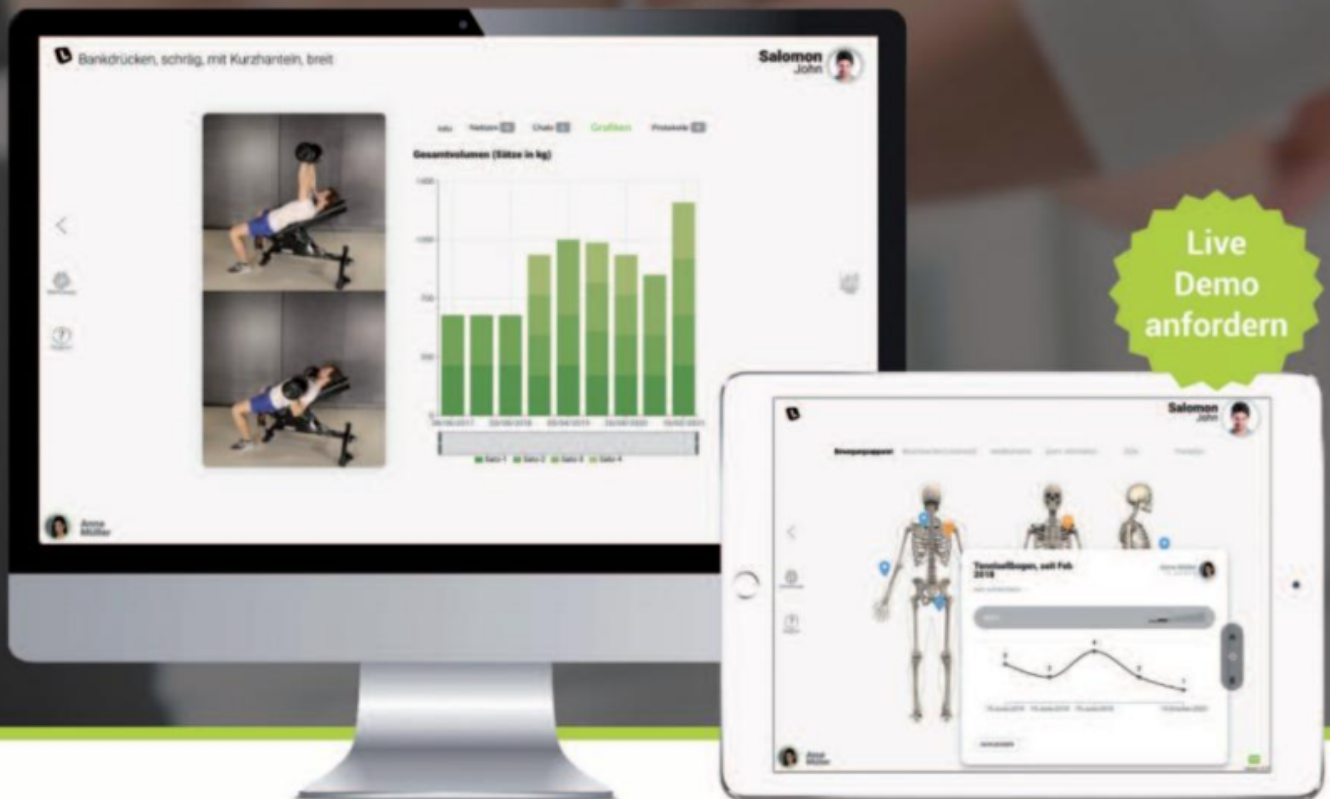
Bankdrücken, schräg, mit Kurzhanteln, breit

Salomon
John

Info Notizen Chats Grafiken Protokolle

Gesamtvolumen (Sätze in kg)

1500
1000
500
0

Satz 1 Satz 2 Satz 3 Satz 4

Anna
Müller

Live Demo anfordern

Salomon
John

Bewegungsapparat

Tennisellbogen, seit Feb 2018

Anna
Müller